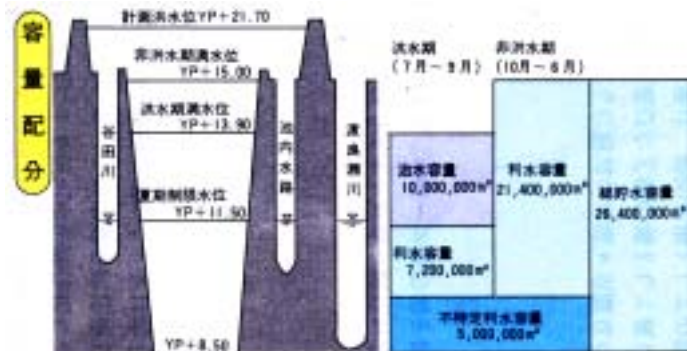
容量配分

計画洪水位YP＋21.70

非洪水期満水位
YP＋15.00

洪水期満水位
YP＋13.90

夏期制限水位
YP＋11.50

YP＋8.50

谷田川筋

池内水路筋

渡良瀬川筋

洪水期
（7月～9月）

非洪水期
（10月～6月）

洪水容量
10,000,000m³

利水容量
7,200,000m³

利水容量
21,400,000m³

総貯水容量
26,400,000m³

不特定利水容量
5,000,000m³